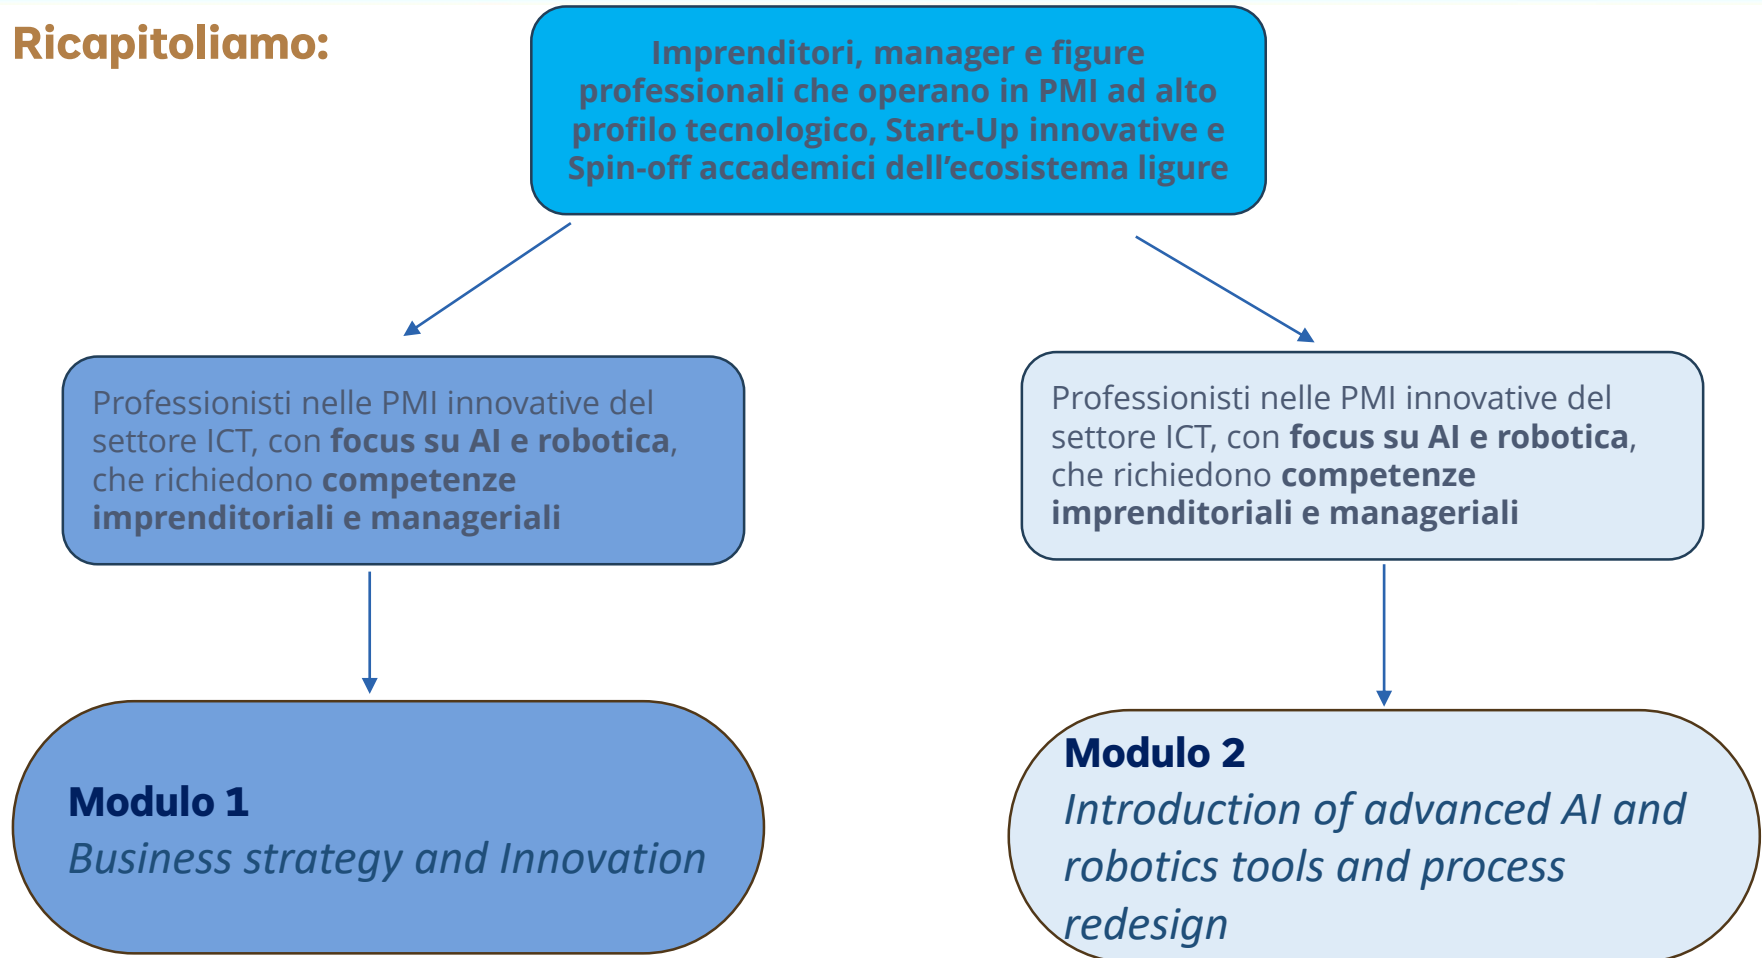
Ricapitoliamo:

Imprenditori, manager e figure professionali che operano in PMI ad alto profilo tecnologico, Start-Up innovative e Spin-off accademici dell'ecosistema ligure

Professionisti nelle PMI innovative del settore ICT, con **focus su AI e robotica**, che richiedono **competenze imprenditoriali e manageriali**

Professionisti nelle PMI innovative del settore ICT, con **focus su AI e robotica**, che richiedono **competenze imprenditoriali e manageriali**

**Modulo 1**
*Business strategy and Innovation*

**Modulo 2**
*Introduction of advanced AI and robotics tools and process redesign*